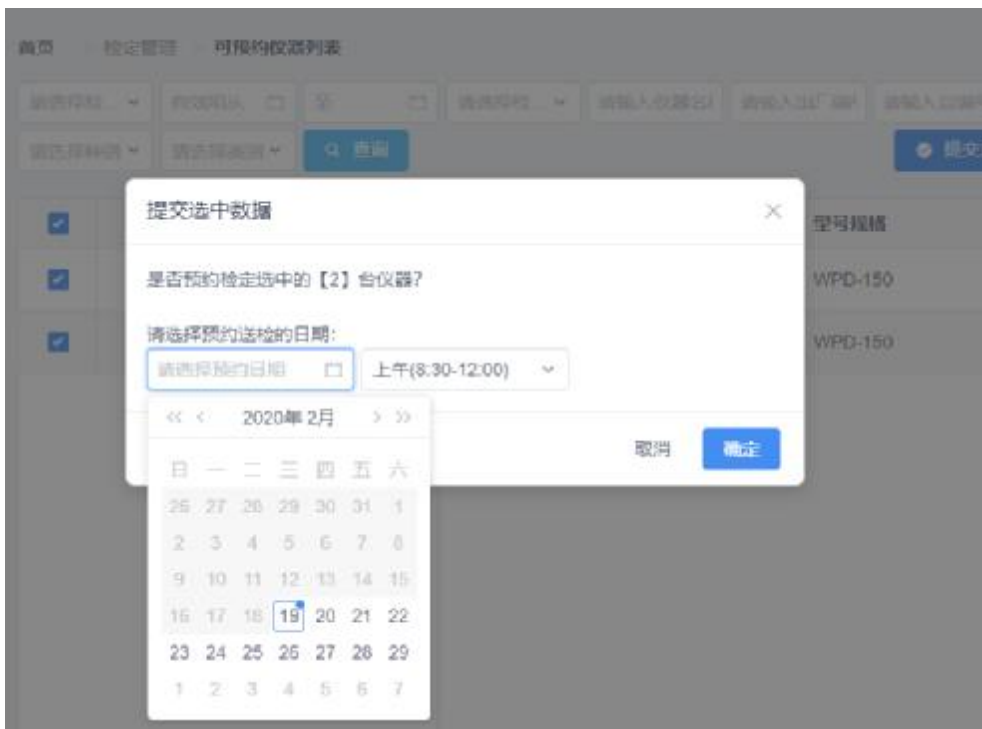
首页 检定管理 可预约仪器列表

请选择科... 检定时间 至 请选择学校... 请输入仪器名 请输入出厂编号 请输入出厂编号

请选择种类 请选择类别 查询 提交

提交选中数据

是否预约检定选中的【2】台仪器?

请选择预约送检的日期:

请选择预约日期 上午(8:30-12:00)

« ‹ 2020年 2月 › »

| 日 | 一 | 二 | 三 | 四 | 五 | 六 |
|---|---|---|---|---|---|---|
| 26 | 27 | 28 | 29 | 30 | 31 | 1 |
| 2 | 3 | 4 | 5 | 6 | 7 | 8 |
| 9 | 10 | 11 | 12 | 13 | 14 | 15 |
| 16 | 17 | 18 | 19 | 20 | 21 | 22 |
| 23 | 24 | 25 | 26 | 27 | 28 | 29 |
| 1 | 2 | 3 | 4 | 5 | 6 | 7 |

取消 确定

型号规格
WPD-150
WPD-150